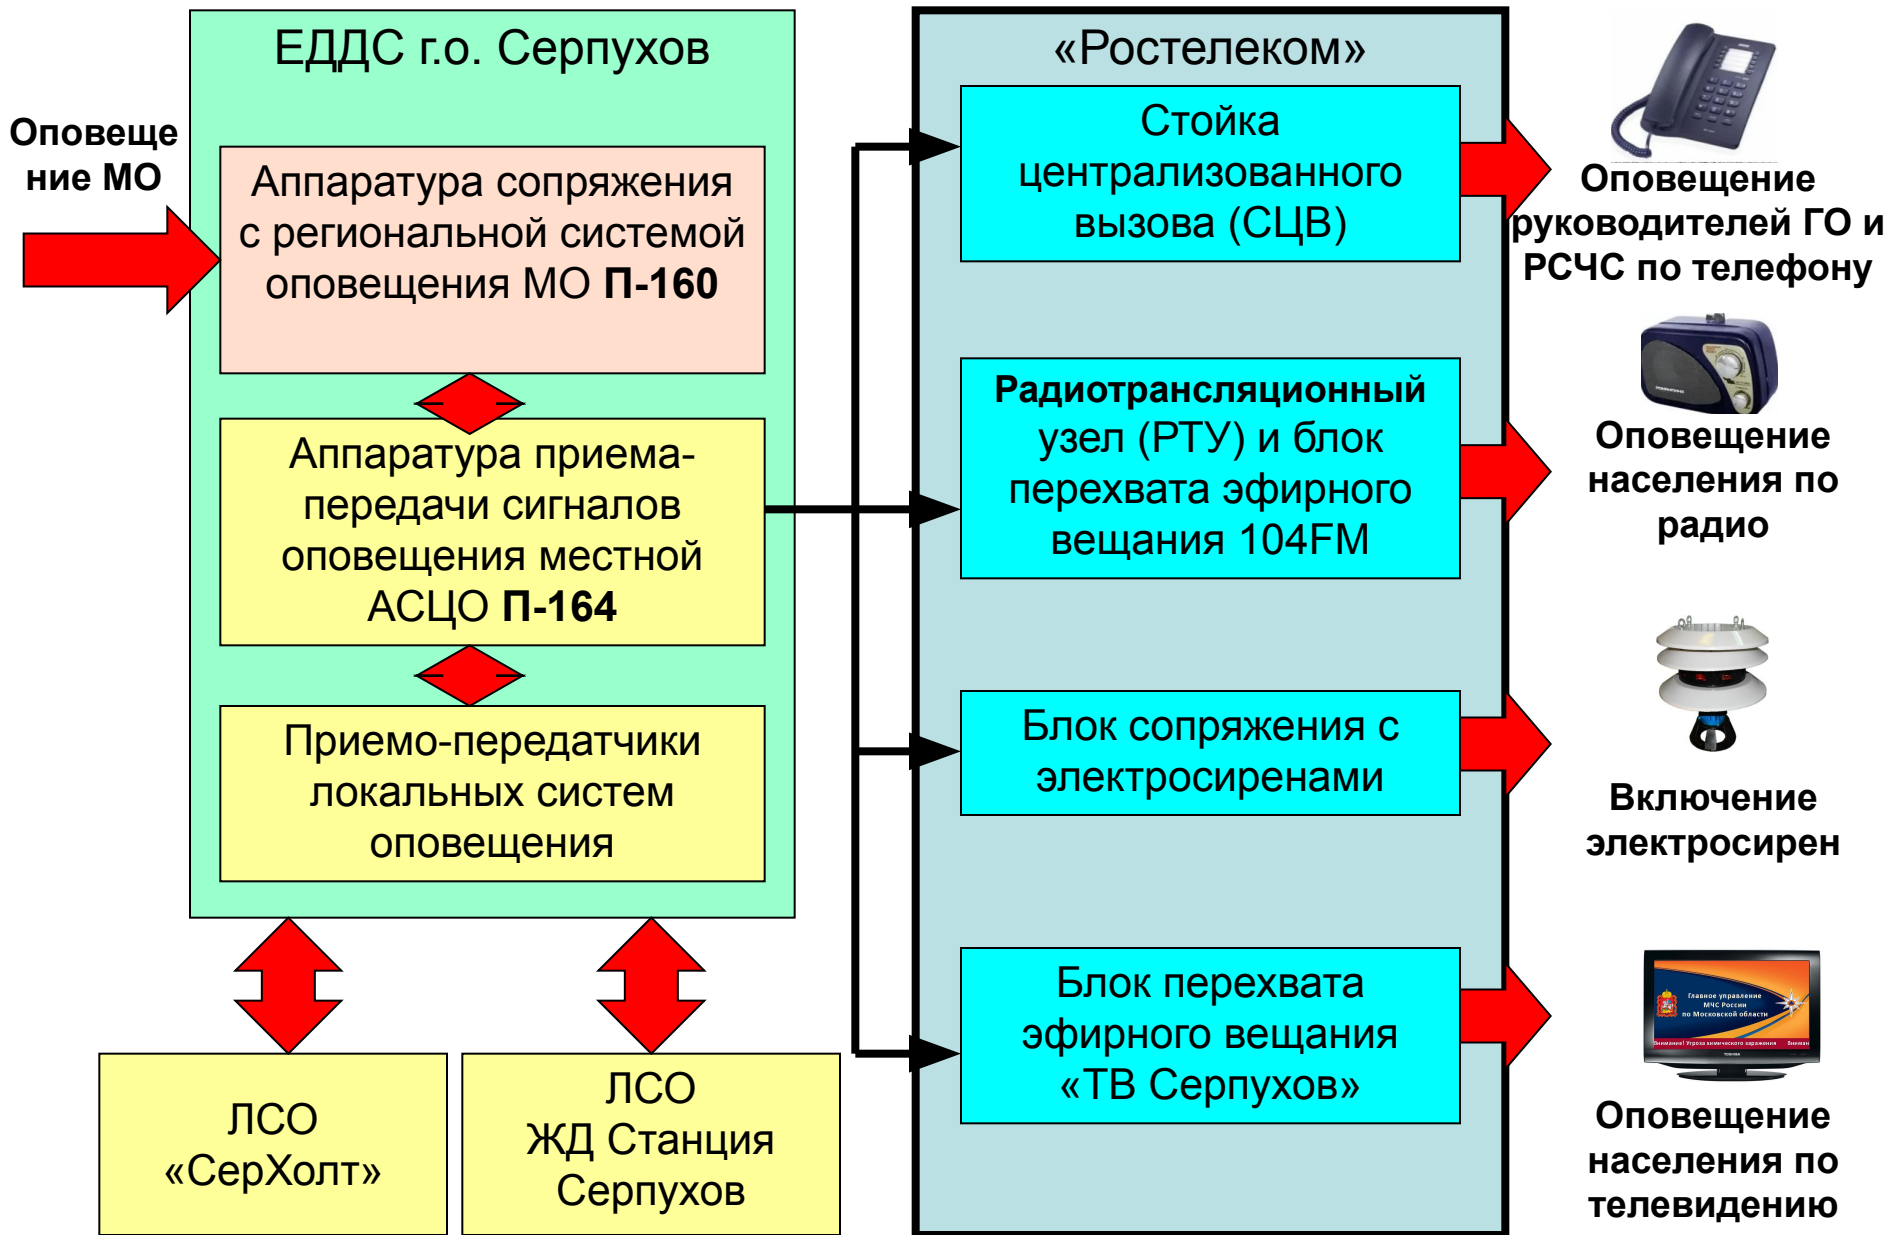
Оповещение МО

ЕДДС г.о. Серпухов

Аппаратура сопряжения с региональной системой оповещения МО **П-160**

Аппаратура приема-передачи сигналов оповещения местной АСЦО **П-164**

Приемо-передатчики локальных систем оповещения

ЛСО «СерХолт»

ЛСО ЖД Станция Серпухов

«Ростелеком»

Стойка централизованного вызова (СЦВ)

**Радиотрансляционный** узел (РТУ) и блок перехвата эфирного вещания 104FM

Блок сопряжения с электросиренами

Блок перехвата эфирного вещания «ТВ Серпухов»

Оповещение руководителей ГО и РСЧС по телефону

Оповещение населения по радио

Включение электросирен

Главное управление МЧС России по Московской области

Внимание! Угроза химического заражения

Оповещение населения по телевидению